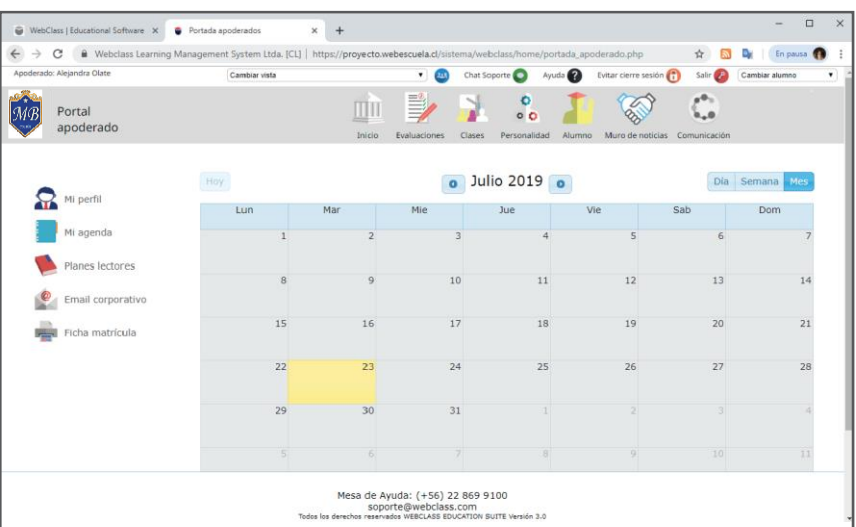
WebClass | Educational Software ×
Portada apoderados ×
+
Webclass Learning Management System Ltda. [CL] | https://proyecto.webescuela.cl/sistema/webclass/home/portada_apoderado.php
En pausa
Apoderado: Alejandra Olate
Cambiar vista
Chat Soporte
Ayuda
Evitar cierre sesión
Salir
Cambiar alumno
MB
Portal apoderado
Inicio
Evaluaciones
Clases
Personalidad
Alumno
Muro de noticias
Comunicación
Mi perfil
Mi agenda
Planes lectores
Email corporativo
Ficha matrícula
Hoy
Julio 2019
Día
Semana
Mes

| Lun | Mar | Mie | Jue | Vie | Sab | Dom |
|---|---|---|---|---|---|---|
| 1 | 2 | 3 | 4 | 5 | 6 | 7 |
| 8 | 9 | 10 | 11 | 12 | 13 | 14 |
| 15 | 16 | 17 | 18 | 19 | 20 | 21 |
| 22 | 23 | 24 | 25 | 26 | 27 | 28 |
| 29 | 30 | 31 | 1 | 2 | 3 | 4 |
| 5 | 6 | 7 | 8 | 9 | 10 | 11 |

Mesa de Ayuda: (+56) 22 869 9100
soporte@webclass.com
Todos los derechos reservados WEBCLASS EDUCATION SUITE Versión 3.0